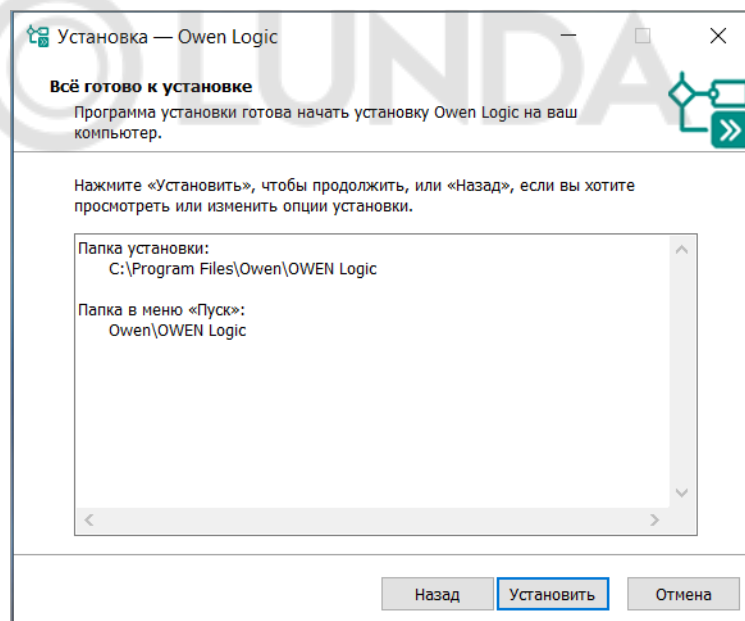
Установка — Owen Logic

Всё готово к установке

Программа установки готова начать установку Owen Logic на ваш компьютер.

Нажмите «Установить», чтобы продолжить, или «Назад», если вы хотите просмотреть или изменить опции установки.

Папка установки:
C:\Program Files\Owen\OWEN Logic

Папка в меню «Пуск»:
Owen\OWEN Logic

Назад Установить Отмена